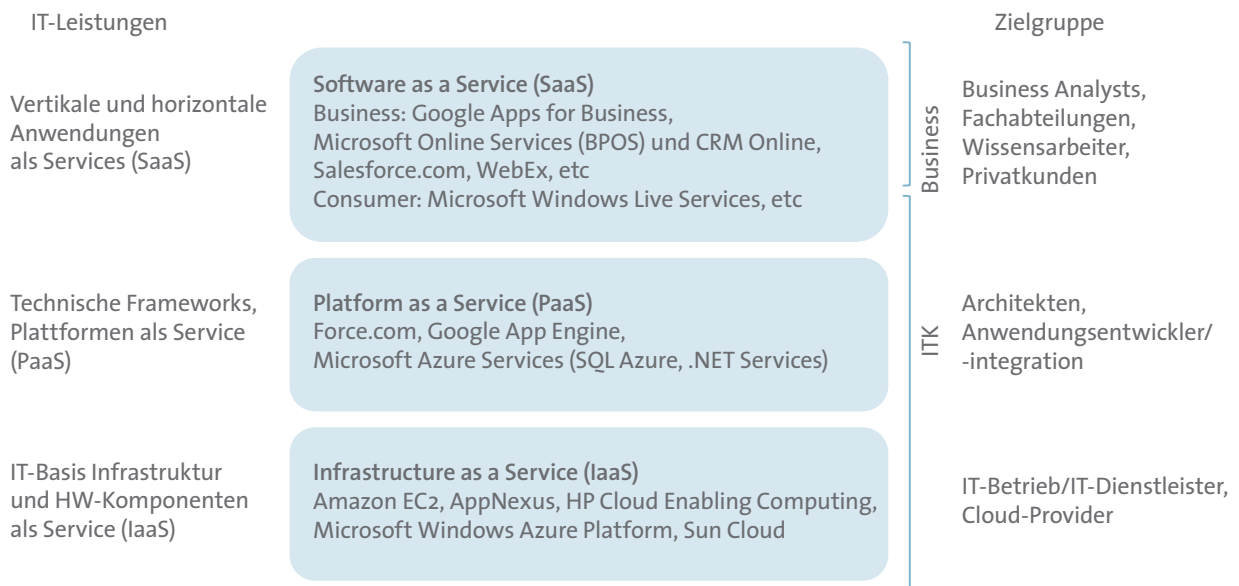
IT-Leistungen

Zielgruppe

Vertikale und horizontale Anwendungen als Services (SaaS)

Software as a Service (SaaS)
Business: Google Apps for Business, Microsoft Online Services (BPOS) und CRM Online, Salesforce.com, WebEx, etc
Consumer: Microsoft Windows Live Services, etc

Business

Business Analysts, Fachabteilungen, Wissensarbeiter, Privatkunden

Technische Frameworks, Plattformen als Service (PaaS)

Platform as a Service (PaaS)
Force.com, Google App Engine, Microsoft Azure Services (SQL Azure, .NET Services)

ITK

Architekten, Anwendungsentwickler/ -integration

IT-Basis Infrastruktur und HW-Komponenten als Service (IaaS)

Infrastructure as a Service (IaaS)
Amazon EC2, AppNexus, HP Cloud Enabling Computing, Microsoft Windows Azure Platform, Sun Cloud

IT-Betrieb/IT-Dienstleister, Cloud-Provider